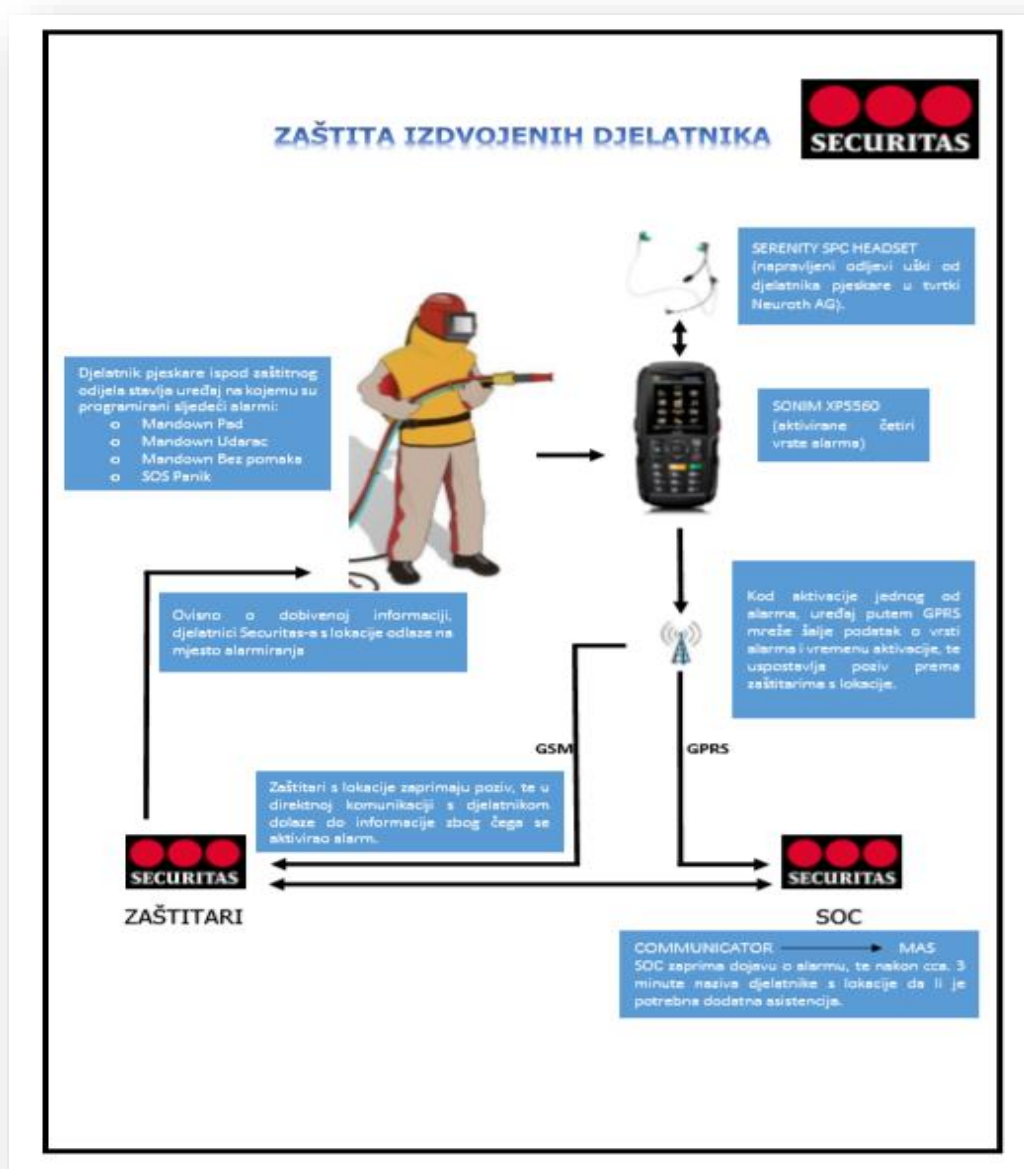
ZAŠTITA IZDVOJENIH DJELATNIKA

SECURITAS

SERENITY SPC HEADSET (napravljeni odljevi uški od djelatnika pjeskare u tvrtki Neuroth AG).

Djelatnik pjeskare ispod zaštitnog odijela stavlja uređaj na kojemu su programirani sljedeći alarmi:
o Mandown Pad
o Mandown Udarac
o Mandown Bez pomaka
o SOS Panik

SONIM XP5560 (aktivirane četiri vrste alarma)

Ovisno o dobivenoj informaciji, djelatnici Securitas-a s lokacije odlaze na mjesto alarmiranja

Kod aktivacije jednog od alarma, uređaj putem GPRS mreže šalje podatak o vrsti alarma i vremenu aktivacije, te uspostavlja poziv prema zaštitarima s lokacije.

GSM

GPRS

Zaštitari s lokacije zaprimaju poziv, te u direktnoj komunikaciji s djelatnikom dolaze do informacije zbog čega se aktivirao alarm.

SECURITAS

ZAŠTITARI

SECURITAS

SOC

COMMUNICATOR → MAS
SOC zaprima dojavu o alarmu, te nakon cca. 3 minute naziva djelatnike s lokacije da li je potrebna dodatna asistencija.